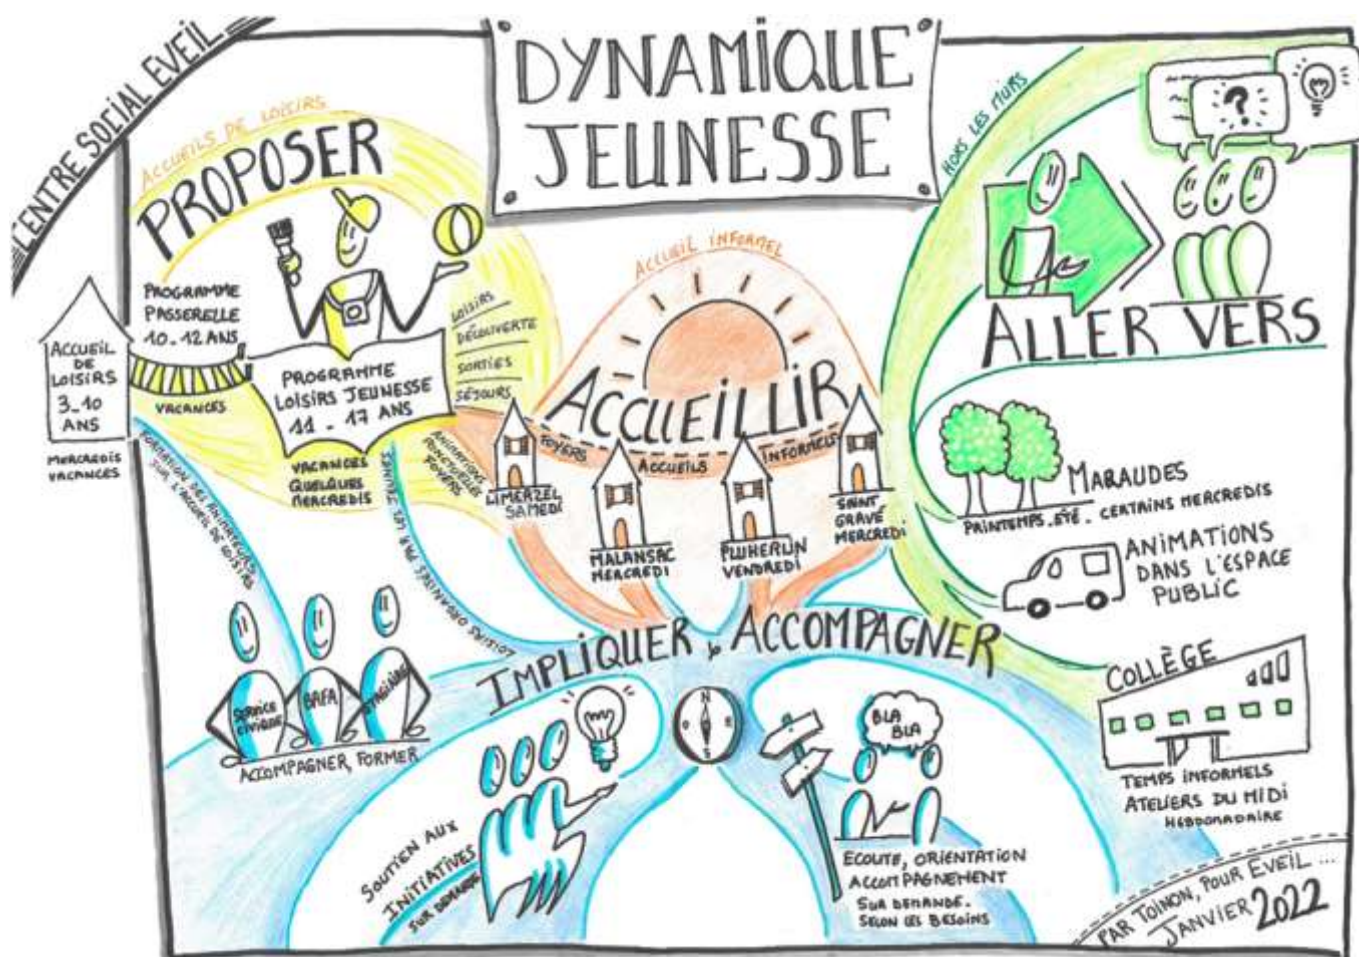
CENTRE SOCIAL EVEIL

DYNAMIQUE JEUNESSE

ACCUEILS DE LOISIRS

PROPOSER

ACCUEIL DE LOISIRS 3_10 ANS

MERCREDIS VACANCES

PROGRAMME PASSERELLE 10_12 ANS

VACANCES

PROGRAMME LOISIRS JEUNESSE 11 - 17 ANS

LOISIRS
DÉCOUVERTE
SORTIES
SÉJOURS

VACANCES QUELQUES MERCREDIS

ANIMATIONS PONCTUELLES FOYERS

FORMATION DES ANIMATEURS SUR L'ACCUEIL DE LOISIRS

LOISIRS ORGANISÉS PAR LES JEUNES

ACCUEIL INFORMEL

ACCUEILLIR

FOYERS
ACCUEILS
INFORMELS

LIMERZEL SAMEDI

MALANSAC MERCREDI

PLUHERLIN VENDREDI

SAINT GRAVÉ MERCREDI

HORS LES MURS

ALLER VERS

MARAUDES

PRINTEMPS . ÉTÉ . CERTAINS MERCREDIS

ANIMATIONS DANS L'ESPACE PUBLIC

COLLÈGE

TEMPS INFORMELS
ATELIERS DU MIDI
HEBDOMADAIRE

IMPLIQUER & ACCOMPAGNER

SERVICE CIVIQUE
BAFA
STAGIAIRE

ACCOMPAGNER, FORMER

SOUTIEN AUX INITIATIVES SUR DEMANDE

BLA BLA

ECOUTE, ORIENTATION
ACCOMPAGNEMENT
SUR DEMANDE.
SELON LES BESOINS

PAR TOINON, POUR EVEIL ...
JANVIER 2022